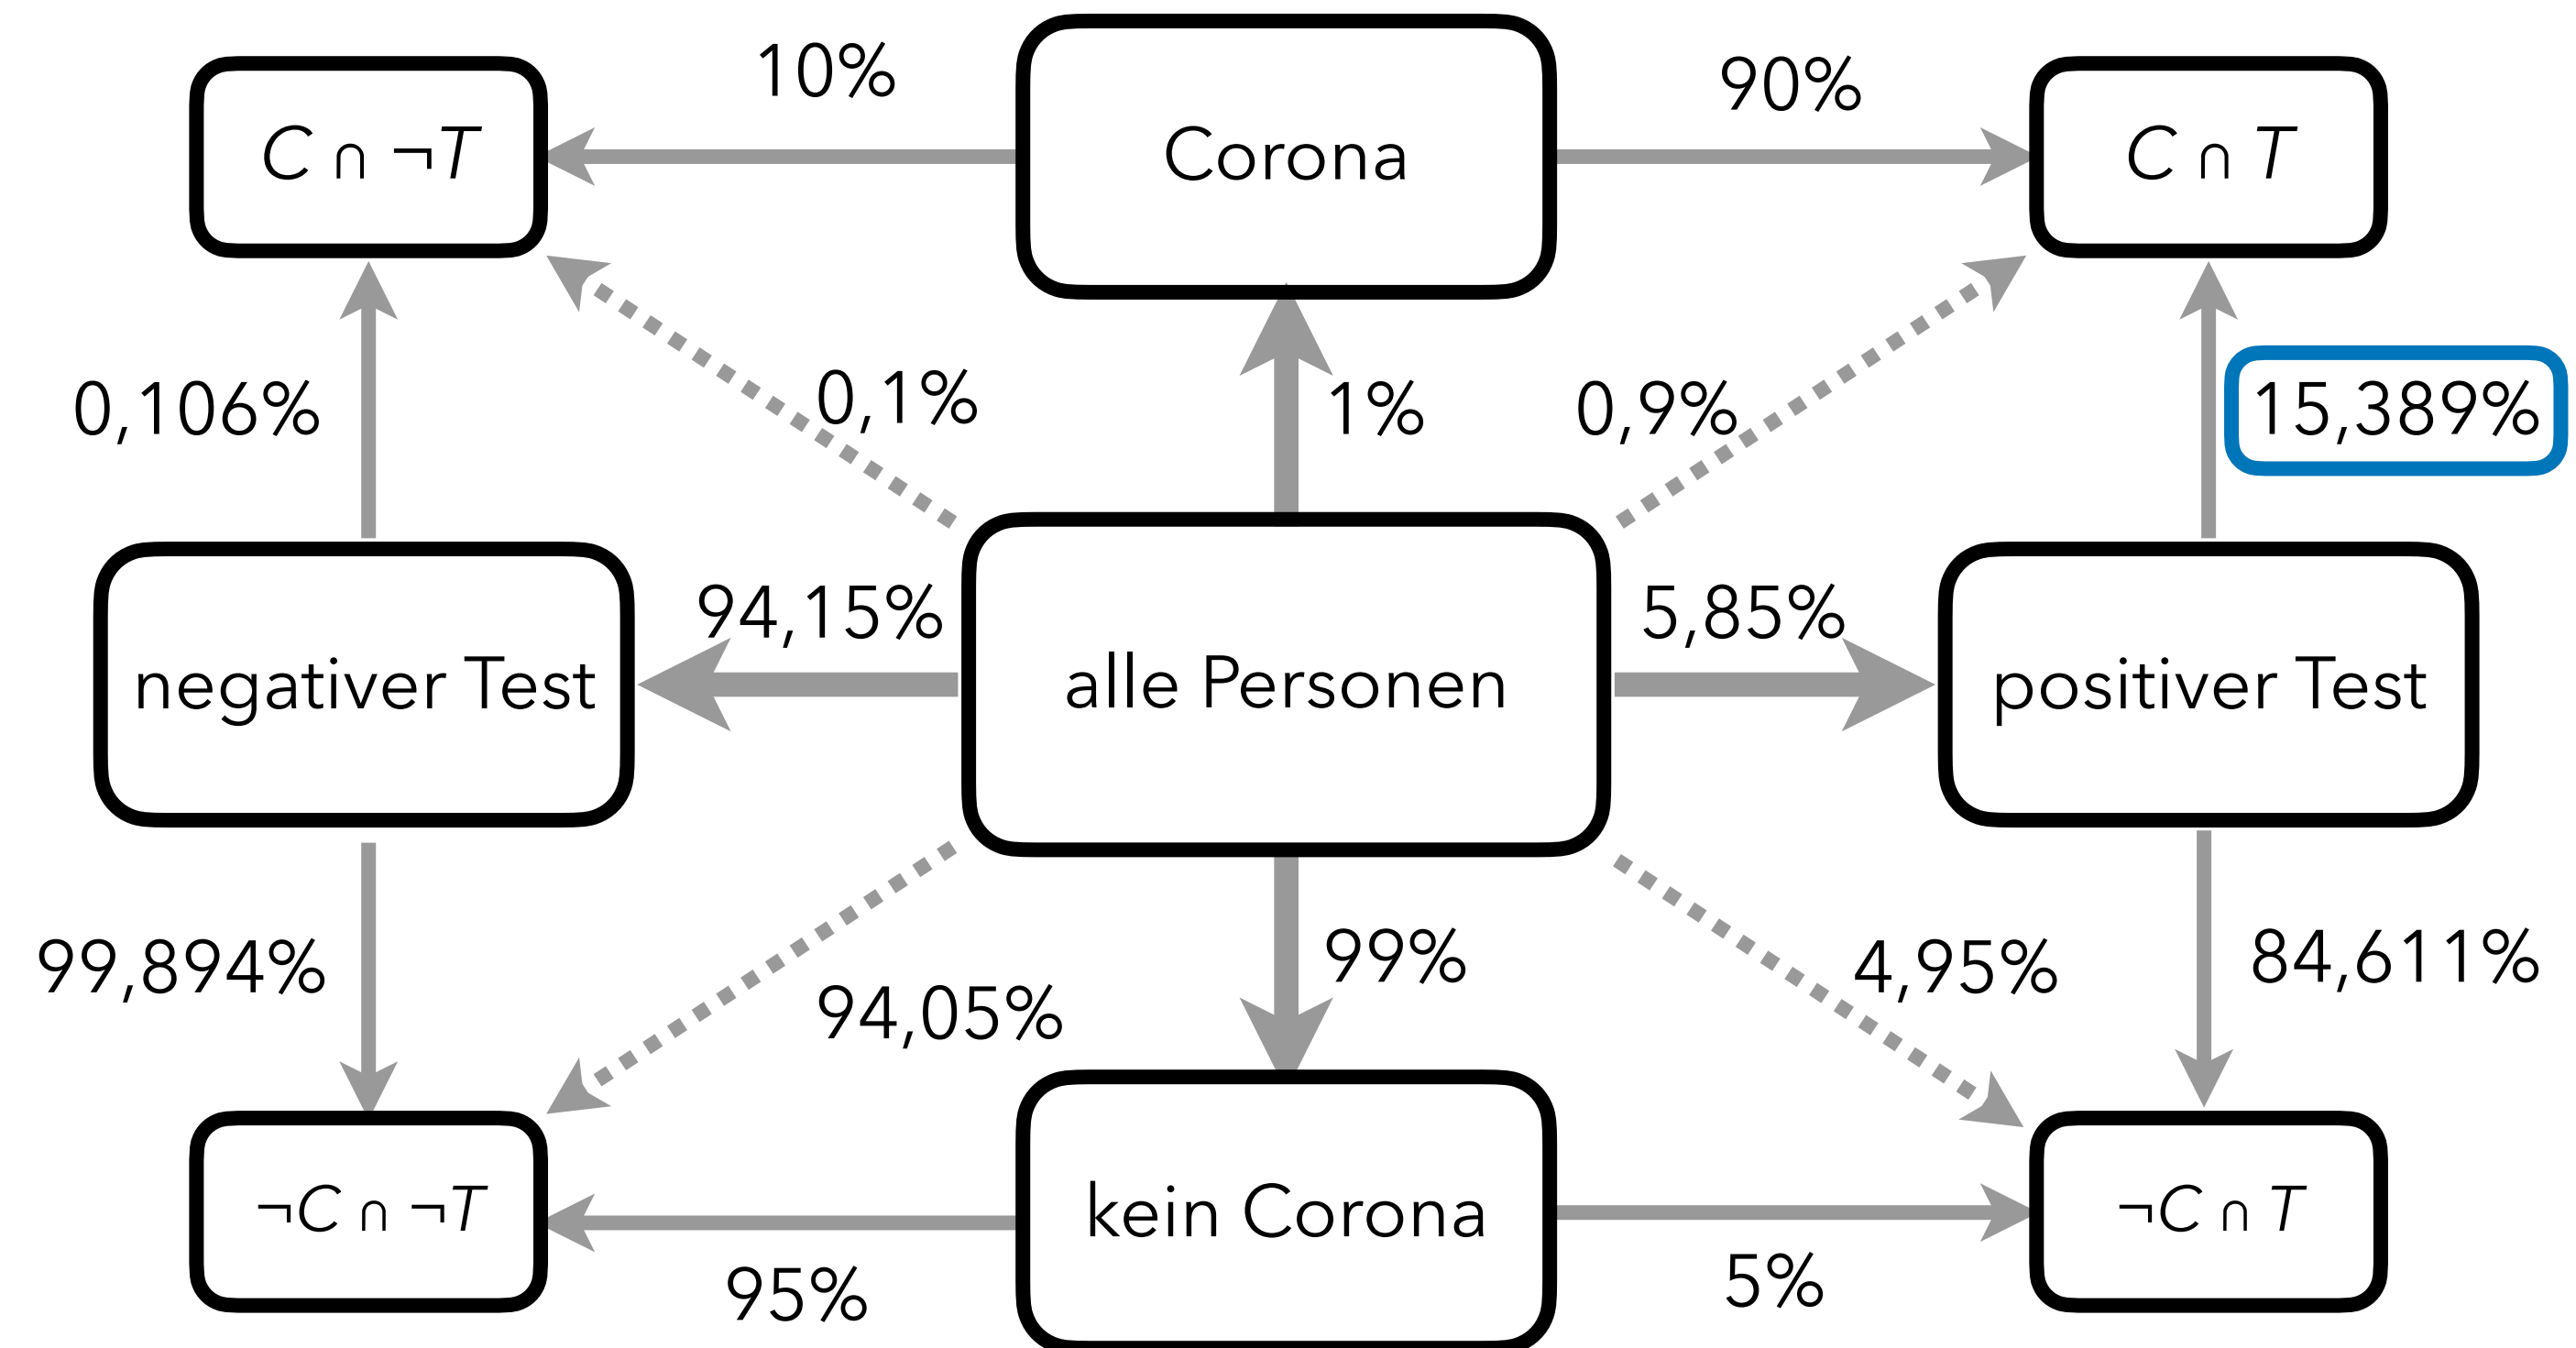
$C \cap \neg T$

10%

Corona

90%

$C \cap T$

0,106%

0,1%

1%

0,9%

15,389%

negativer Test

94,15%

alle Personen

5,85%

positiver Test

99,894%

94,05%

99%

4,95%

84,611%

$\neg C \cap \neg T$

kein Corona

$\neg C \cap T$

95%

5%